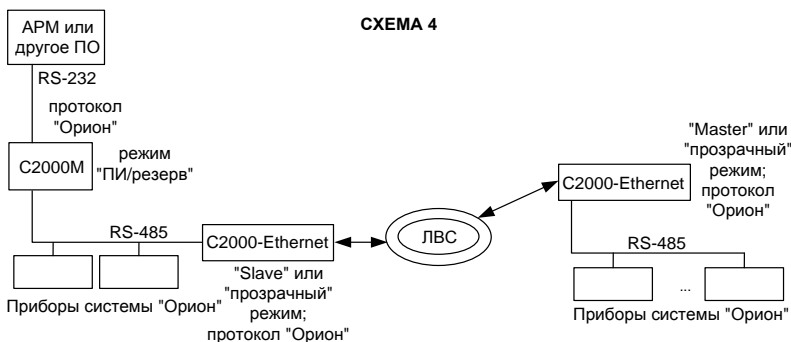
СХЕМА 4

АРМ или другое ПО

RS-232

протокол "Орион"

С2000М

режим "ПИ/резерв"

RS-485

C2000-Ethernet

"Slave" или "прозрачный" режим; протокол "Орион"

Приборы системы "Орион"

ЛВС

"Master" или "прозрачный" режим; протокол "Орион"

C2000-Ethernet

RS-485

...

Приборы системы "Орион"